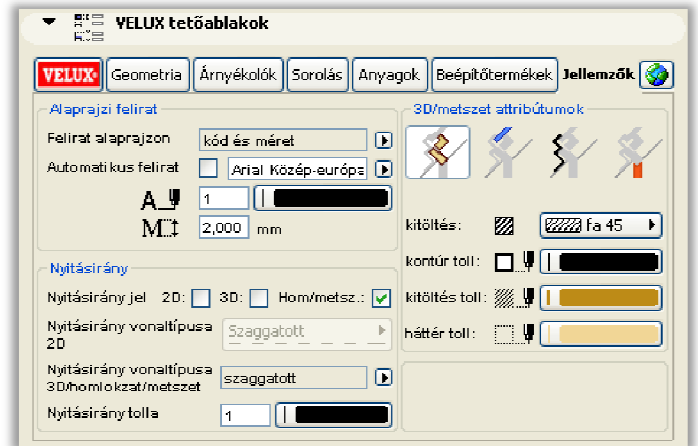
VELUX tetőablakok

VELUX Geometria Árnyékolók Sorolás Anyagok Beépítőtermékek Jellemzők

Alaprajzi felirat

Felirat alaprajzon kód és méret

Automatikus felirat Arial Közép-európa

A 1

M 2,000 mm

Nyitásirány

Nyitásirány jel 2D: 3D: Hom/metsz.:

Nyitásirány vonaltípusa 2D Szaggatott

Nyitásirány vonaltípusa 3D/homlokzat/metszet szaggatott

Nyitásirány tolla 1

3D/metszet attribútumok

kitöltés: fa 45

kontúr toll:

kitöltés toll:

háttér toll: